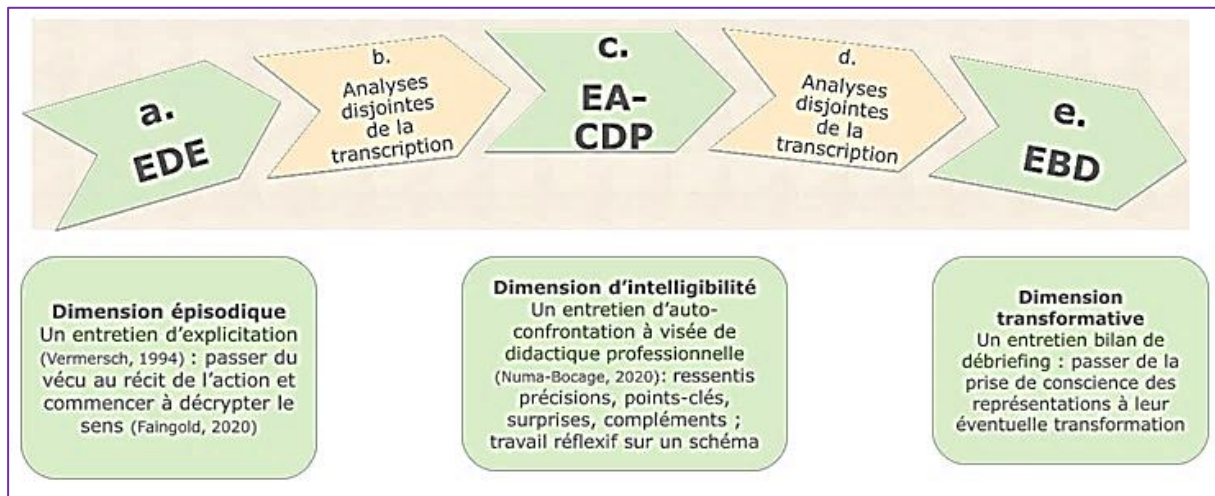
a.
EDE

b.
Analyses disjointes de la transcription

c.
EA-CDP

d.
Analyses disjointes de la transcription

e.
EBD

Dimension épisodique
Un entretien d'explicitation (Vermersch, 1994) : passer du vécu au récit de l'action et commencer à décrypter le sens (Faingold, 2020)

Dimension d'intelligibilité
Un entretien d'auto-confrontation à visée de didactique professionnelle (Numa-Bocage, 2020): ressentis précisions, points-clés, surprises, compléments ; travail réflexif sur un schéma

Dimension transformative
Un entretien bilan de débriefing : passer de la prise de conscience des représentations à leur éventuelle transformation